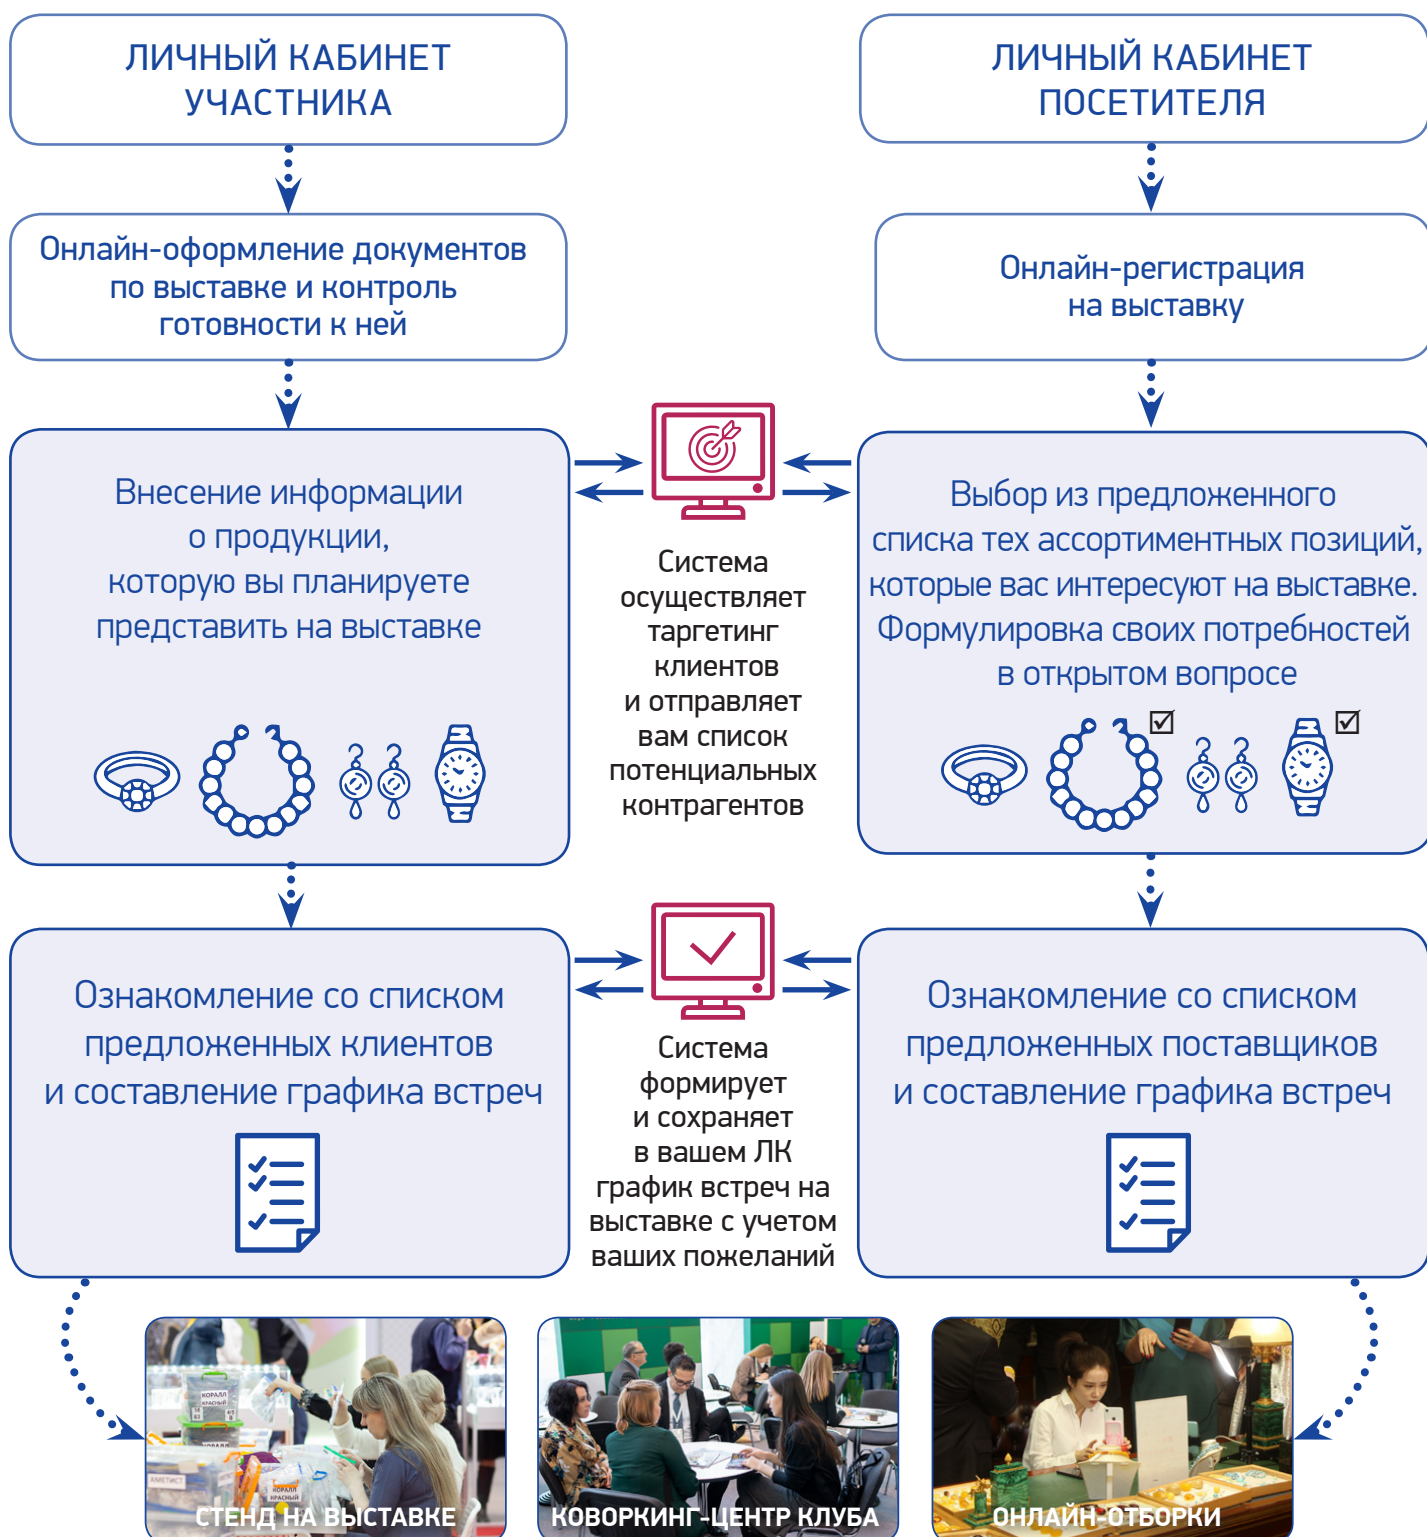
ЛИЧНЫЙ КАБИНЕТ УЧАСТНИКА

ЛИЧНЫЙ КАБИНЕТ ПОСЕТИТЕЛЯ

Онлайн-оформление документов по выставке и контроль готовности к ней

Онлайн-регистрация на выставку

Внесение информации о продукции, которую вы планируете представить на выставке

Система осуществляет таргетинг клиентов и отправляет вам список потенциальных контрагентов

Выбор из предложенного списка тех ассортиментных позиций, которые вас интересуют на выставке. Формулировка своих потребностей в открытом вопросе

Ознакомление со списком предложенных клиентов и составление графика встреч

Система формирует и сохраняет в вашем ЛК график встреч на выставке с учетом ваших пожеланий

Ознакомление со списком предложенных поставщиков и составление графика встреч

СТЕНД НА ВЫСТАВКЕ

КОВОРКИНГ-ЦЕНТР КЛУБА

ОНЛАЙН-ОТБОРКИ